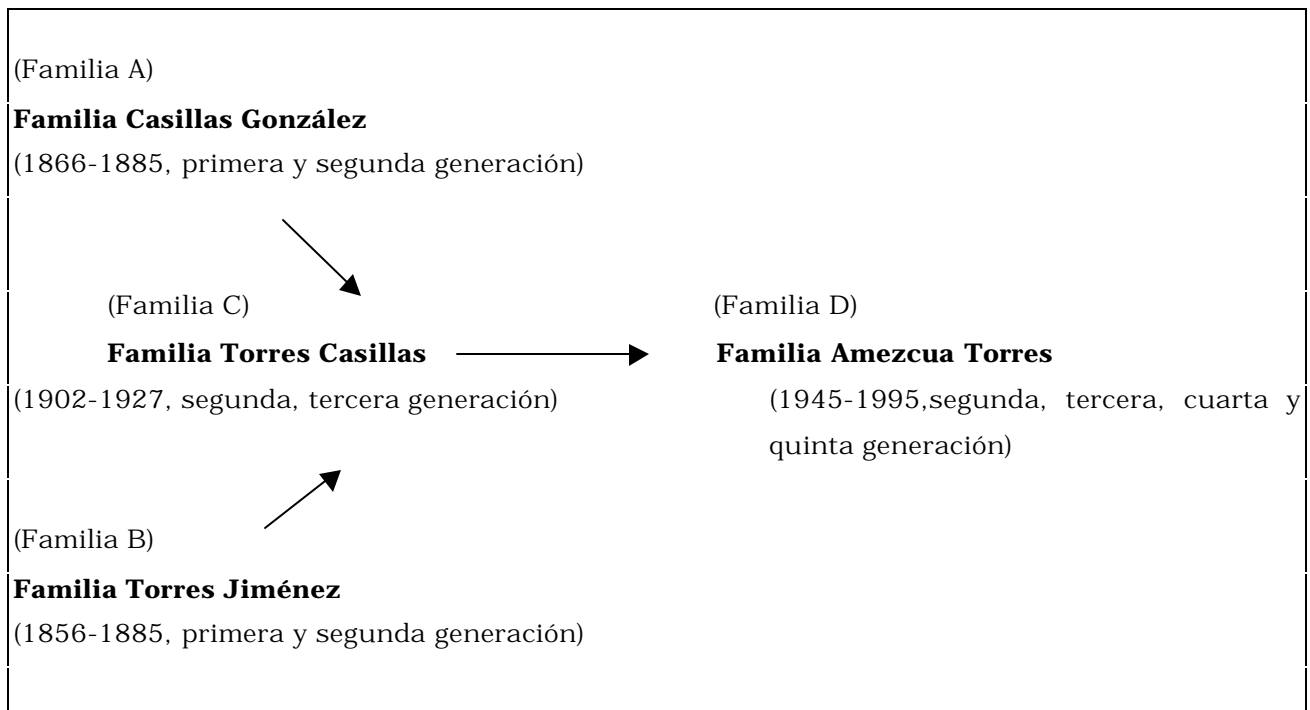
(Familia A)

**Familia Casillas González**

(1866-1885, primera y segunda generación)

(Familia C)

**Familia Torres Casillas**

(1902-1927, segunda, tercera generación)

(Familia D)

**Familia Amezcua Torres**

(1945-1995,segunda, tercera, cuarta y quinta generación)

(Familia B)

**Familia Torres Jiménez**

(1856-1885, primera y segunda generación)